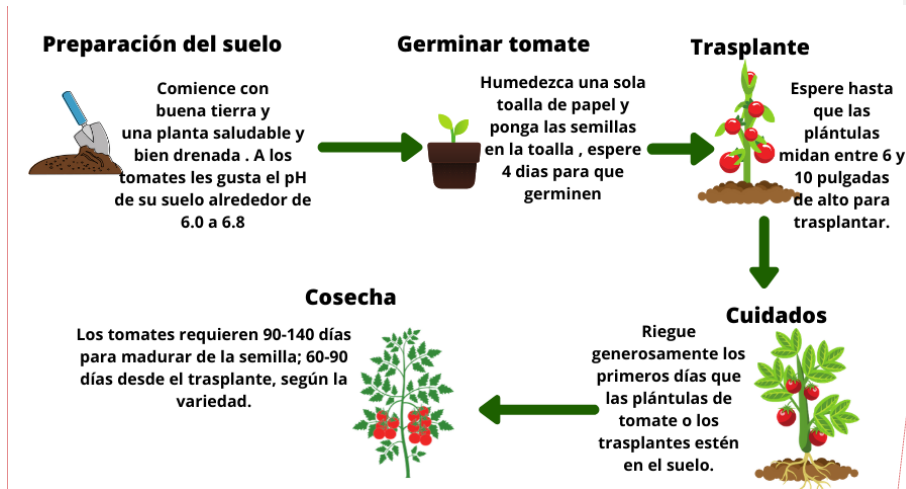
Preparación del suelo

Comience con buena tierra y una planta saludable y bien drenada . A los tomates les gusta el pH de su suelo alrededor de 6.0 a 6.8

Germinar tomate

Humedezca una sola toalla de papel y ponga las semillas en la toalla , espere 4 dias para que germinen

Trasplante

Espere hasta que las plántulas midan entre 6 y 10 pulgadas de alto para trasplantar.

Cuidados

Riegue generosamente los primeros días que las plántulas de tomate o los trasplantes estén en el suelo.

Cosecha

Los tomates requieren 90-140 días para madurar de la semilla; 60-90 días desde el trasplante, según la variedad.